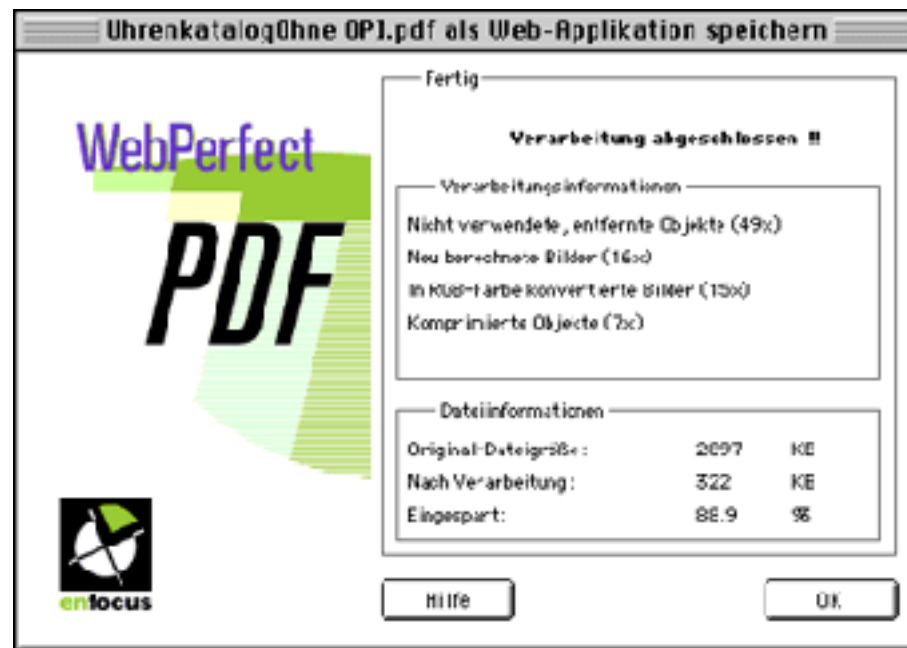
UhrenkatalogOhne OPI.pdf als Web-Applikation speichern

WebPerfect
PDF

enfocus

Fertig

Verarbeitung abgeschlossen !!

Verarbeitungsinformationen

Nicht verwendete, entfernte Objekte (49x)

Neu berechnete Bilder (16x)

In RGB-Farbe konvertierte Bilder (15x)

Komprimierte Objecte (7x)

Dateiinformationen

| Original-Dateigröße: | 2897 | KB |
|---|---|---|
| Nach Verarbeitung: | 322 | KB |
| Eingespart: | 88.9 | % |

Hilfe

OK